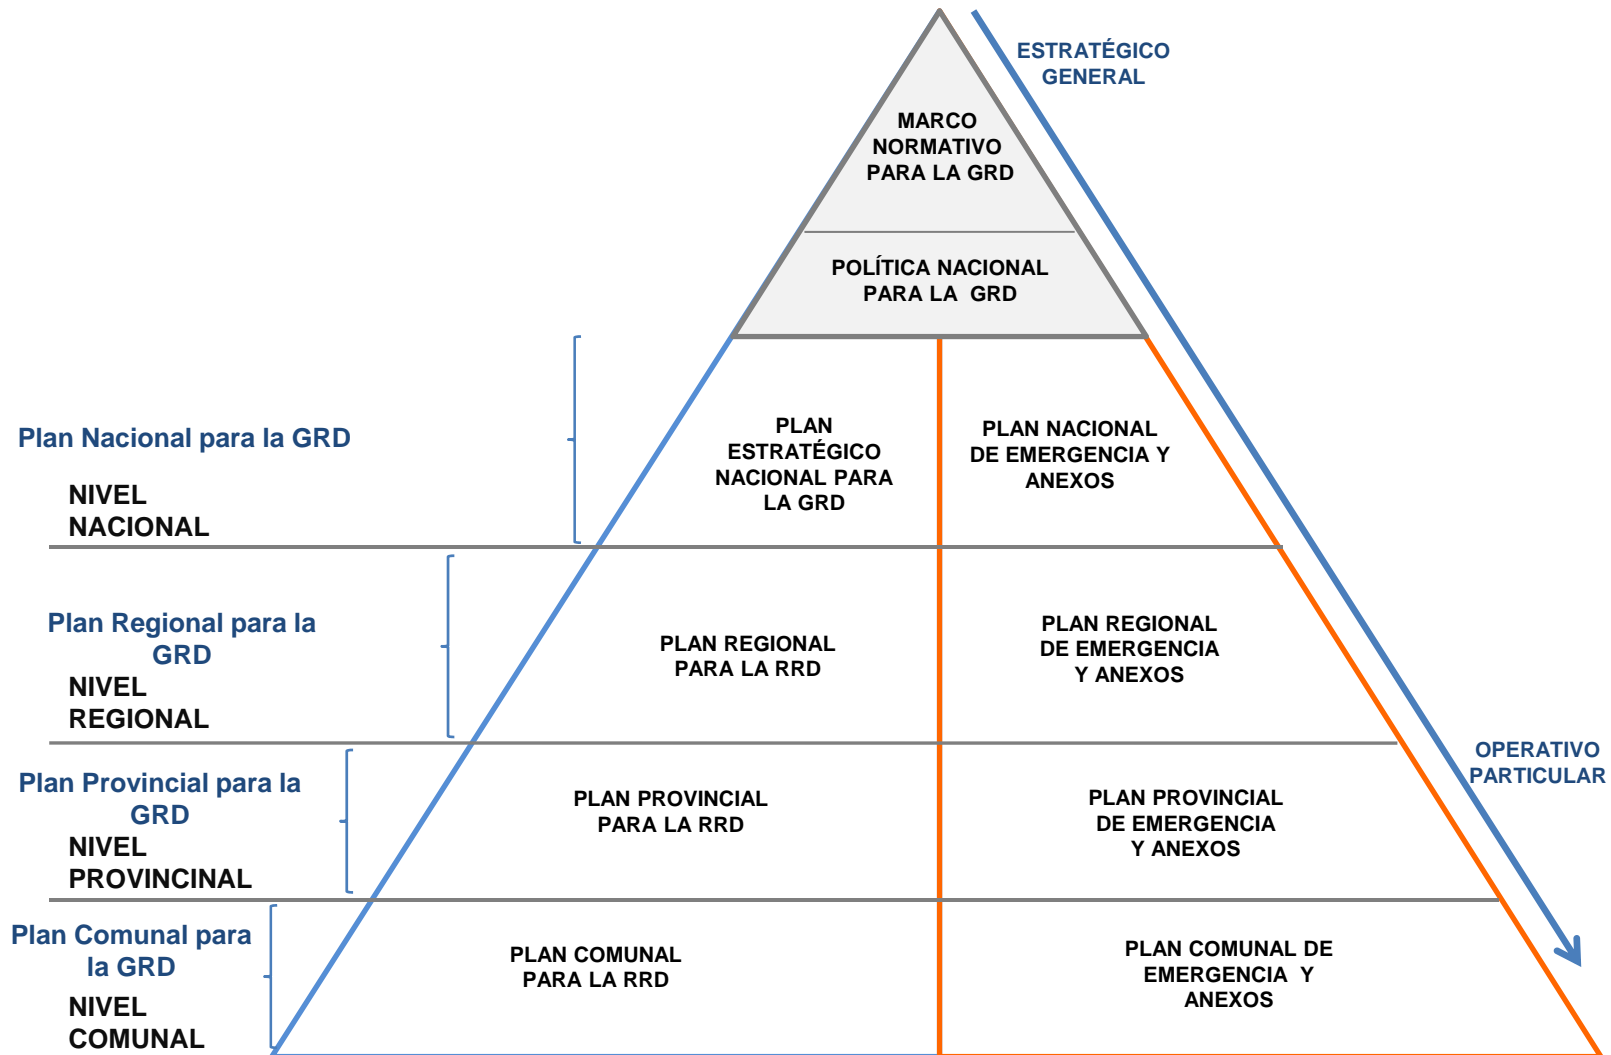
ESTRATÉGICO GENERAL

MARCO NORMATIVO PARA LA GRD

POLÍTICA NACIONAL PARA LA GRD

Plan Nacional para la GRD

NIVEL NACIONAL

PLAN ESTRATÉGICO NACIONAL PARA LA GRD

PLAN NACIONAL DE EMERGENCIA Y ANEXOS

Plan Regional para la GRD

NIVEL REGIONAL

PLAN REGIONAL PARA LA RRD

PLAN REGIONAL DE EMERGENCIA Y ANEXOS

OPERATIVO PARTICULAR

Plan Provincial para la GRD

NIVEL PROVINCINAL

PLAN PROVINCIAL PARA LA RRD

PLAN PROVINCIAL DE EMERGENCIA Y ANEXOS

Plan Comunal para la GRD

NIVEL COMUNAL

PLAN COMUNAL PARA LA RRD

PLAN COMUNAL DE EMERGENCIA Y ANEXOS